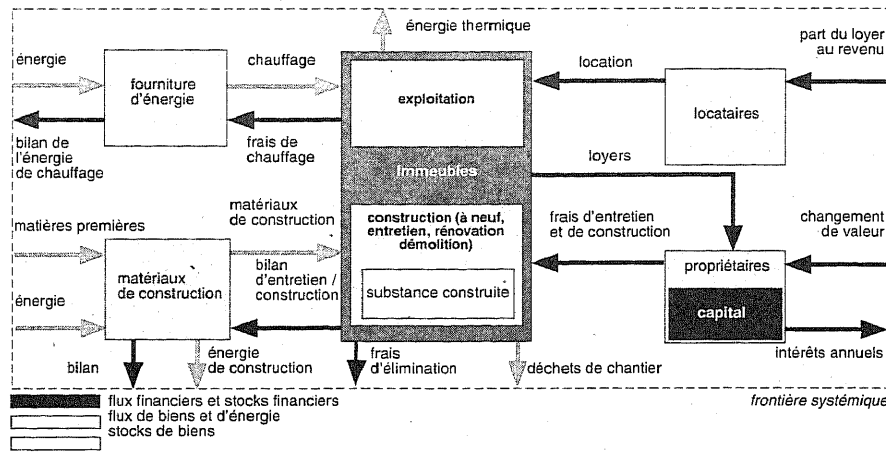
énergie thermique

énergie

fourniture d'énergie

chauffage

exploitation

location

part du loyer au revenu

locataires

bilan de l'énergie de chauffage

frais de chauffage

loyers

Immeubles

matières premières

matériaux de construction

construction (à neuf, entretien, rénovation démolition)

frais d'entretien et de construction

changement de valeur

matériaux de construction

bilan d'entretien / construction

substance construite

propriétaires

énergie

capital

bilan

énergie de construction

frais d'élimination

déchets de chantier

intérêts annuels

flux financiers et stocks financiers

flux de biens et d'énergie

stocks de biens

frontière systémique